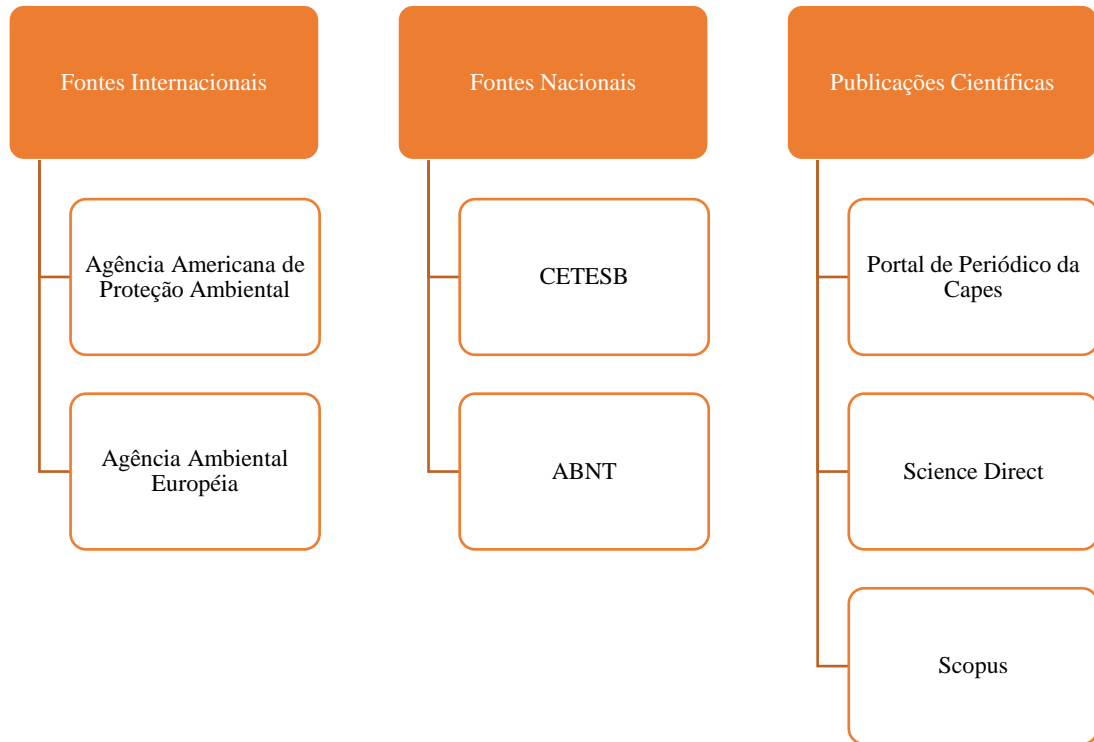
Fontes Internacionais

Agência Americana de Proteção Ambiental

Agência Ambiental Européia

Fontes Nacionais

CETESB

ABNT

Publicações Científicas

Portal de Periódico da Capes

Science Direct

Scopus